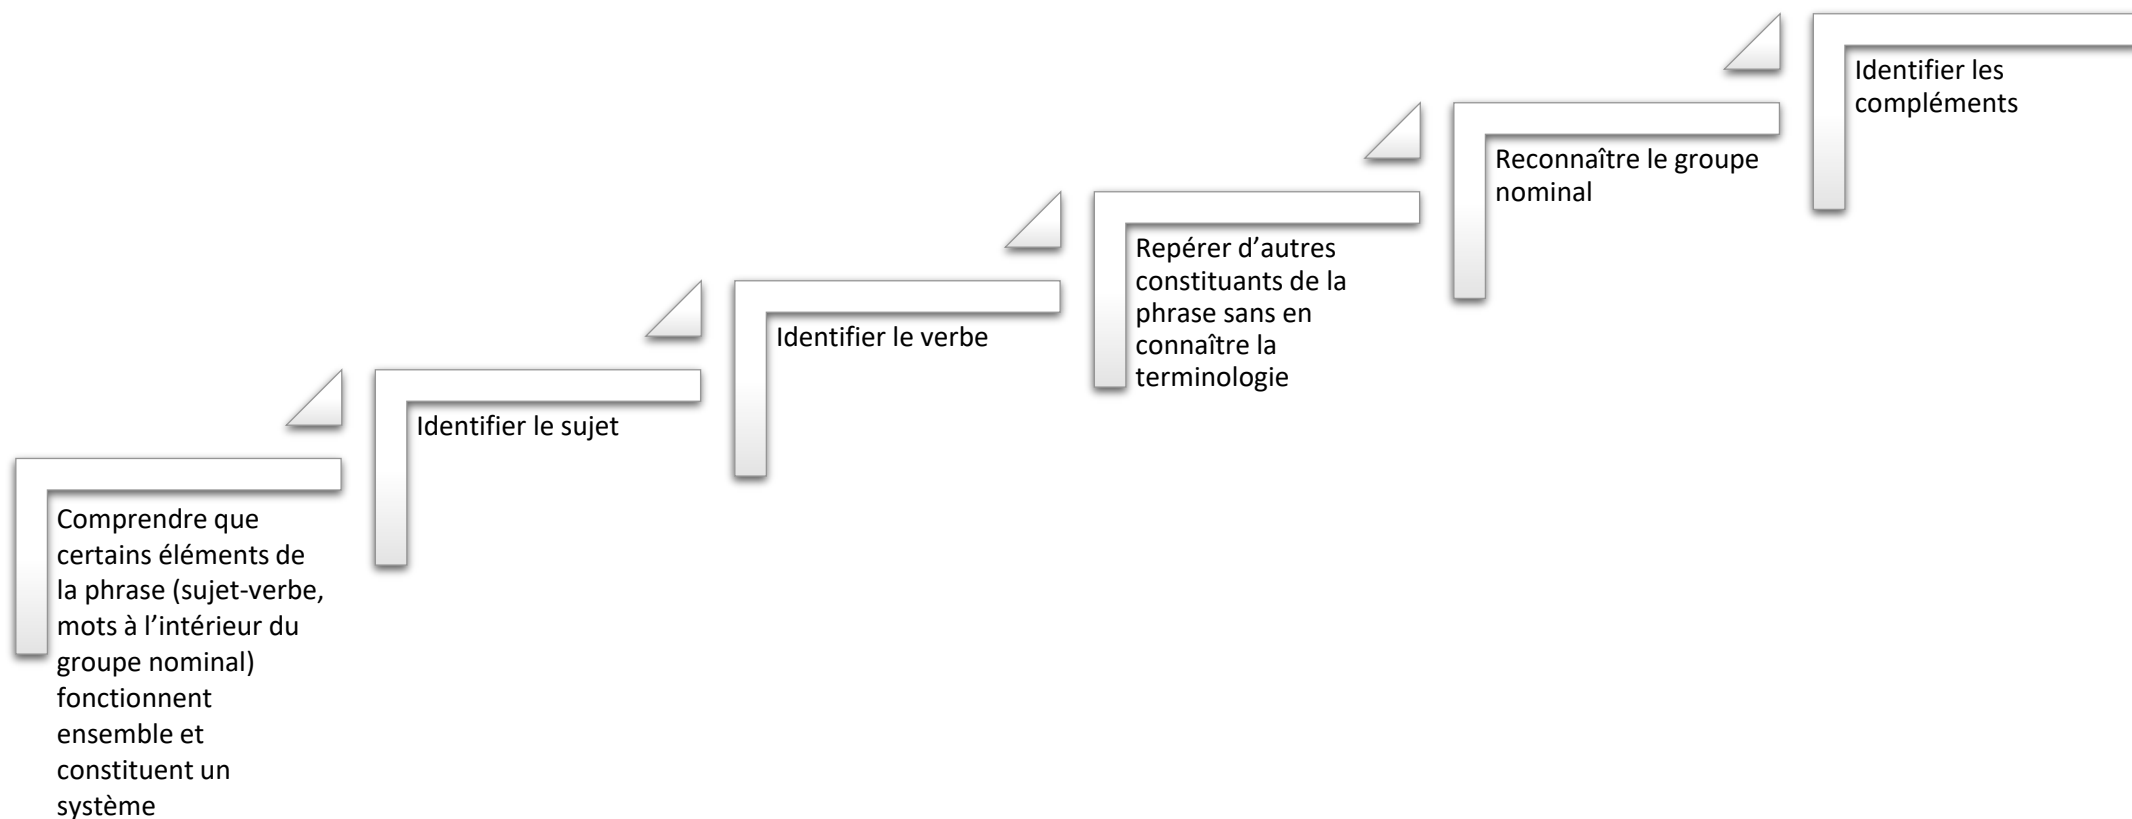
Comprendre que certains éléments de la phrase (sujet-verbe, mots à l'intérieur du groupe nominal) fonctionnent ensemble et constituent un système

Identifier le sujet

Identifier le verbe

Repérer d'autres constituants de la phrase sans en connaître la terminologie

Reconnaître le groupe nominal

Identifier les compléments